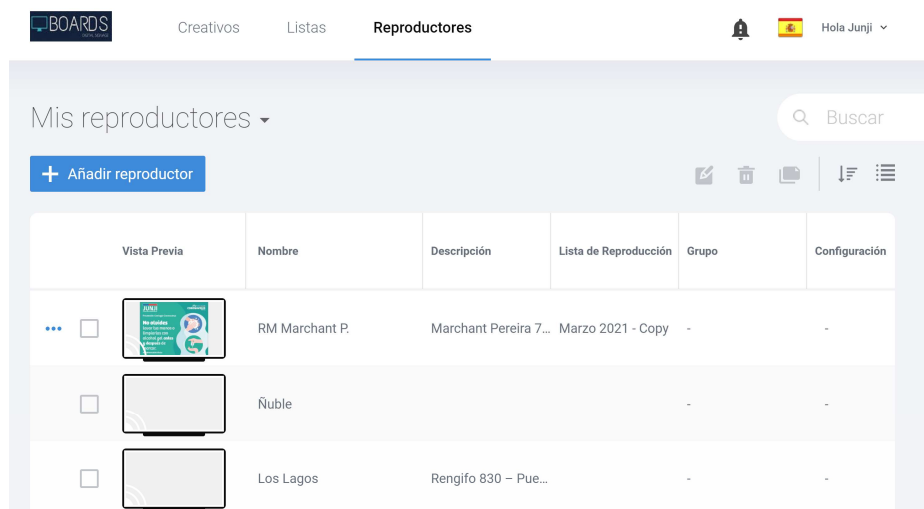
BOARDS

Creativos Listas Reproductores

Hola Junji

Mis reproductores

Buscar

+ Añadir reproductor

| | Vista Previa | Nombre | Descripción | Lista de Reproducción | Grupo | Configuración |
|---|---|---|---|---|---|---|
| ••• | | RM Marchant P. | Marchant Pereira 7… | Marzo 2021 - Copy | - | - |
| | | Ñuble | | | - | - |
| | | Los Lagos | Rengifo 830 – Pue… | | - | - |